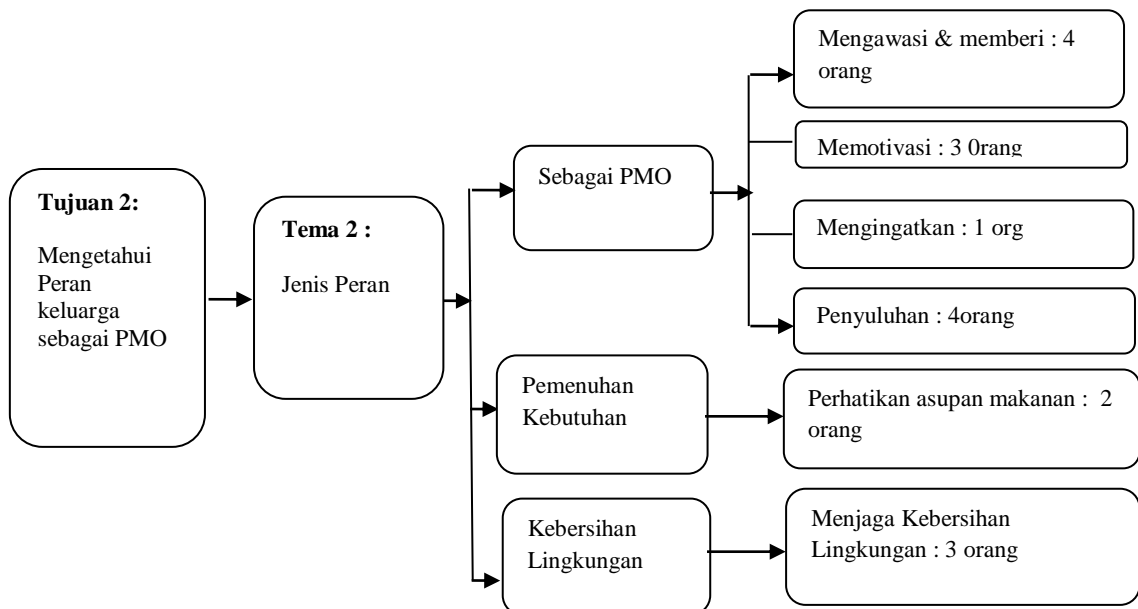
Tujuan 2:

Mengetahui Peran keluarga sebagai PMO

Tema 2 :

Jenis Peran

Sebagai PMO

Mengawasi & memberi : 4 orang

Memotivasi : 3 0rang

Mengingatkan : 1 org

Penyuluhan : 4orang

Pemenuhan Kebutuhan

Perhatikan asupan makanan : 2 orang

Kebersihan Lingkungan

Menjaga Kebersihan Lingkungan : 3 orang